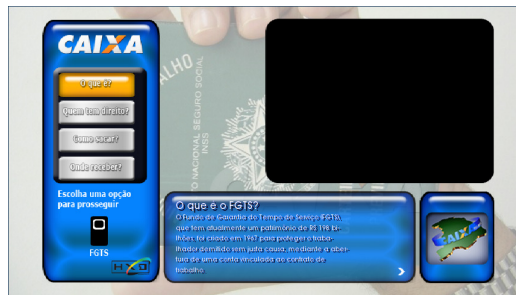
CAIXA

O que é?

Quem tem direito?

Como sacar?

Onde receber?

Escolha uma opção para prosseguir

FGTS

O que é o FGTS?

O Fundo de Garantia do Tempo de Serviço (FGTS), que tem atualmente um patrimônio de R$ 118 bilhões, foi criado em 1967 para proteger o trabalhador demitido sem justa causa, mediante a abertura de uma conta vinculada ao contrato de trabalho.

CAIXA